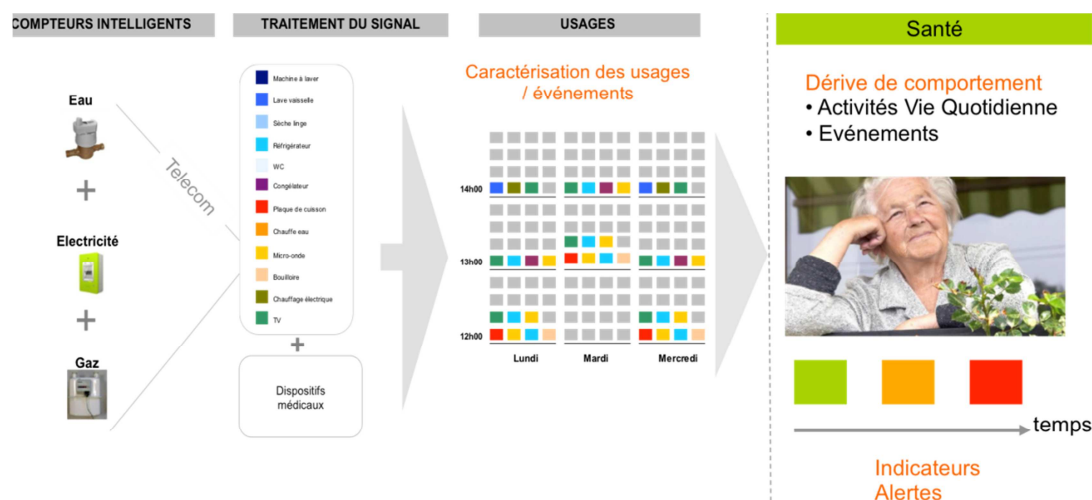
COMPTEURS INTELLIGENTS

Eau

+

Electricité

+

Gaz

Telecom

TRAITEMENT DU SIGNAL

Machine à laver
Lave vaisselle
Sèche linge
Réfrigérateur
WC
Congélateur
Plaque de cuisson
Chauffe eau
Micro-onde
Bouilloire
Chauffage électrique
TV

+

Dispositifs médicaux

USAGES

Caractérisation des usages / événements

14h00
13h00
12h00

Lundi
Mardi
Mercredi

Santé

Dérive de comportement
• Activités Vie Quotidienne
• Evénements

temps

Indicateurs
Alertes